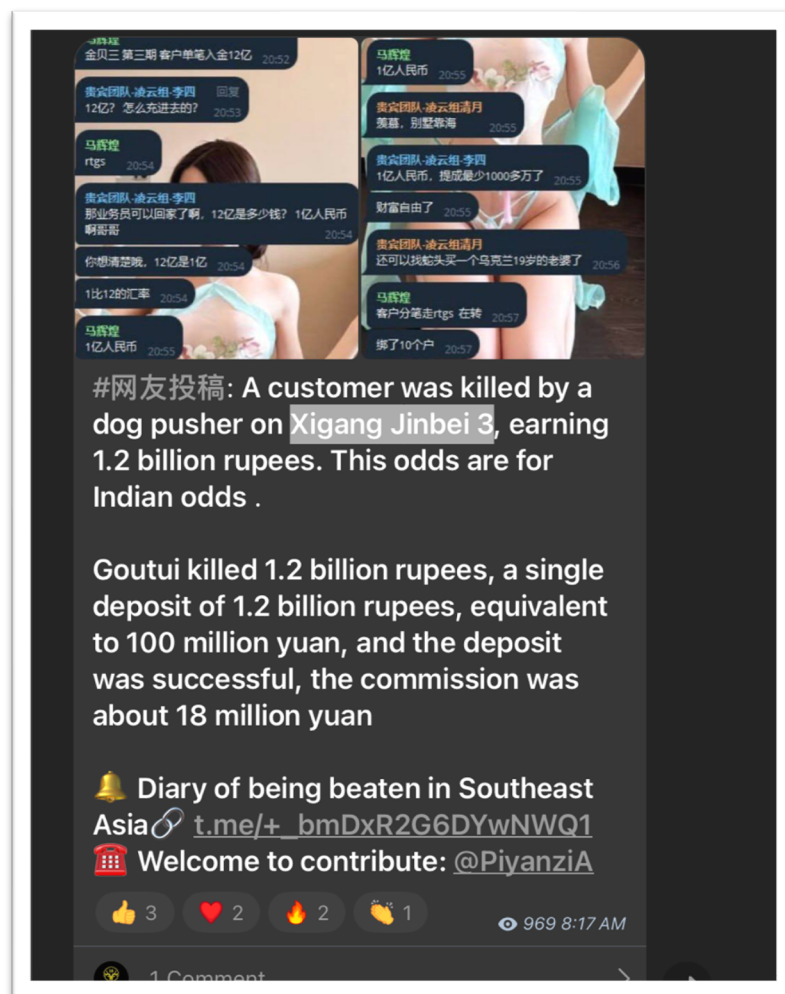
马辉煌
金贝三 第三期 客户单笔入金12亿 20:52

贵宾团队-凌云组-李四 回复
12亿？怎么充进去的？ 20:53

马辉煌
rtgs 20:54

贵宾团队-凌云组-李四
那业务员可以回家了啊，12亿是多少钱？1亿人民币啊哥哥 20:54

你想清楚哦，12亿是1亿 20:54

1比12的汇率 20:54

马辉煌
1亿人民币 20:55

马辉煌
1亿人民币 20:55

贵宾团队-凌云组清月
羡慕，别墅靠海 20:55

贵宾团队-凌云组-李四
1亿人民币，提成最少1000多万了 20:55

财富自由了 20:55

贵宾团队-凌云组清月
还可以找蛇头买一个乌克兰19岁的老婆了 20:56

马辉煌
客户分笔走rtgs 在转 20:57

绑了10个户 20:57

#网友投稿: A customer was killed by a dog pusher on Xigang Jinbei 3, earning 1.2 billion rupees. This odds are for Indian odds .

Goutui killed 1.2 billion rupees, a single deposit of 1.2 billion rupees, equivalent to 100 million yuan, and the deposit was successful, the commission was about 18 million yuan

🔔 Diary of being beaten in Southeast Asia🔗 t.me/+_bmDxR2G6DYwNWQ1
☎️ Welcome to contribute: @PiyanziA

👍 3 ❤️ 2 🔥 2 👏 1 969 8:17 AM

1 Comment